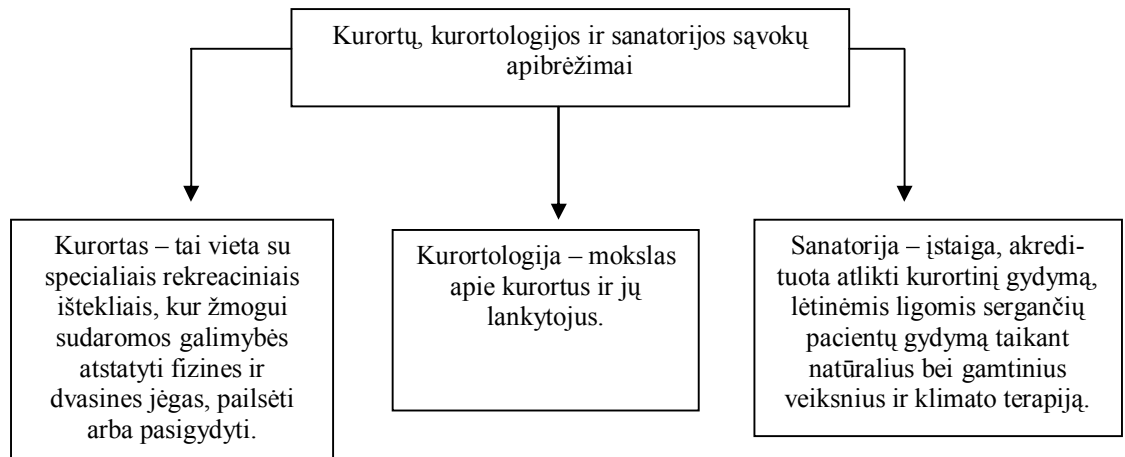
Kurortų, kurortologijos ir sanatorijos sąvokų apibrėžimai

Kurortas – tai vieta su specialiais rekreaciniais ištekliais, kur žmogui sudaromos galimybės atstatyti fizines ir dvasines jėgas, pailsėti arba pasigydyti.

Kurortologija – mokslas apie kurortus ir jų lankytojus.

Sanatorija – įstaiga, akredituota atlikti kurortinį gydymą, lėtinėmis ligomis sergančių pacientų gydymą taikant natūralius bei gamtinius veiksnius ir klimato terapiją.